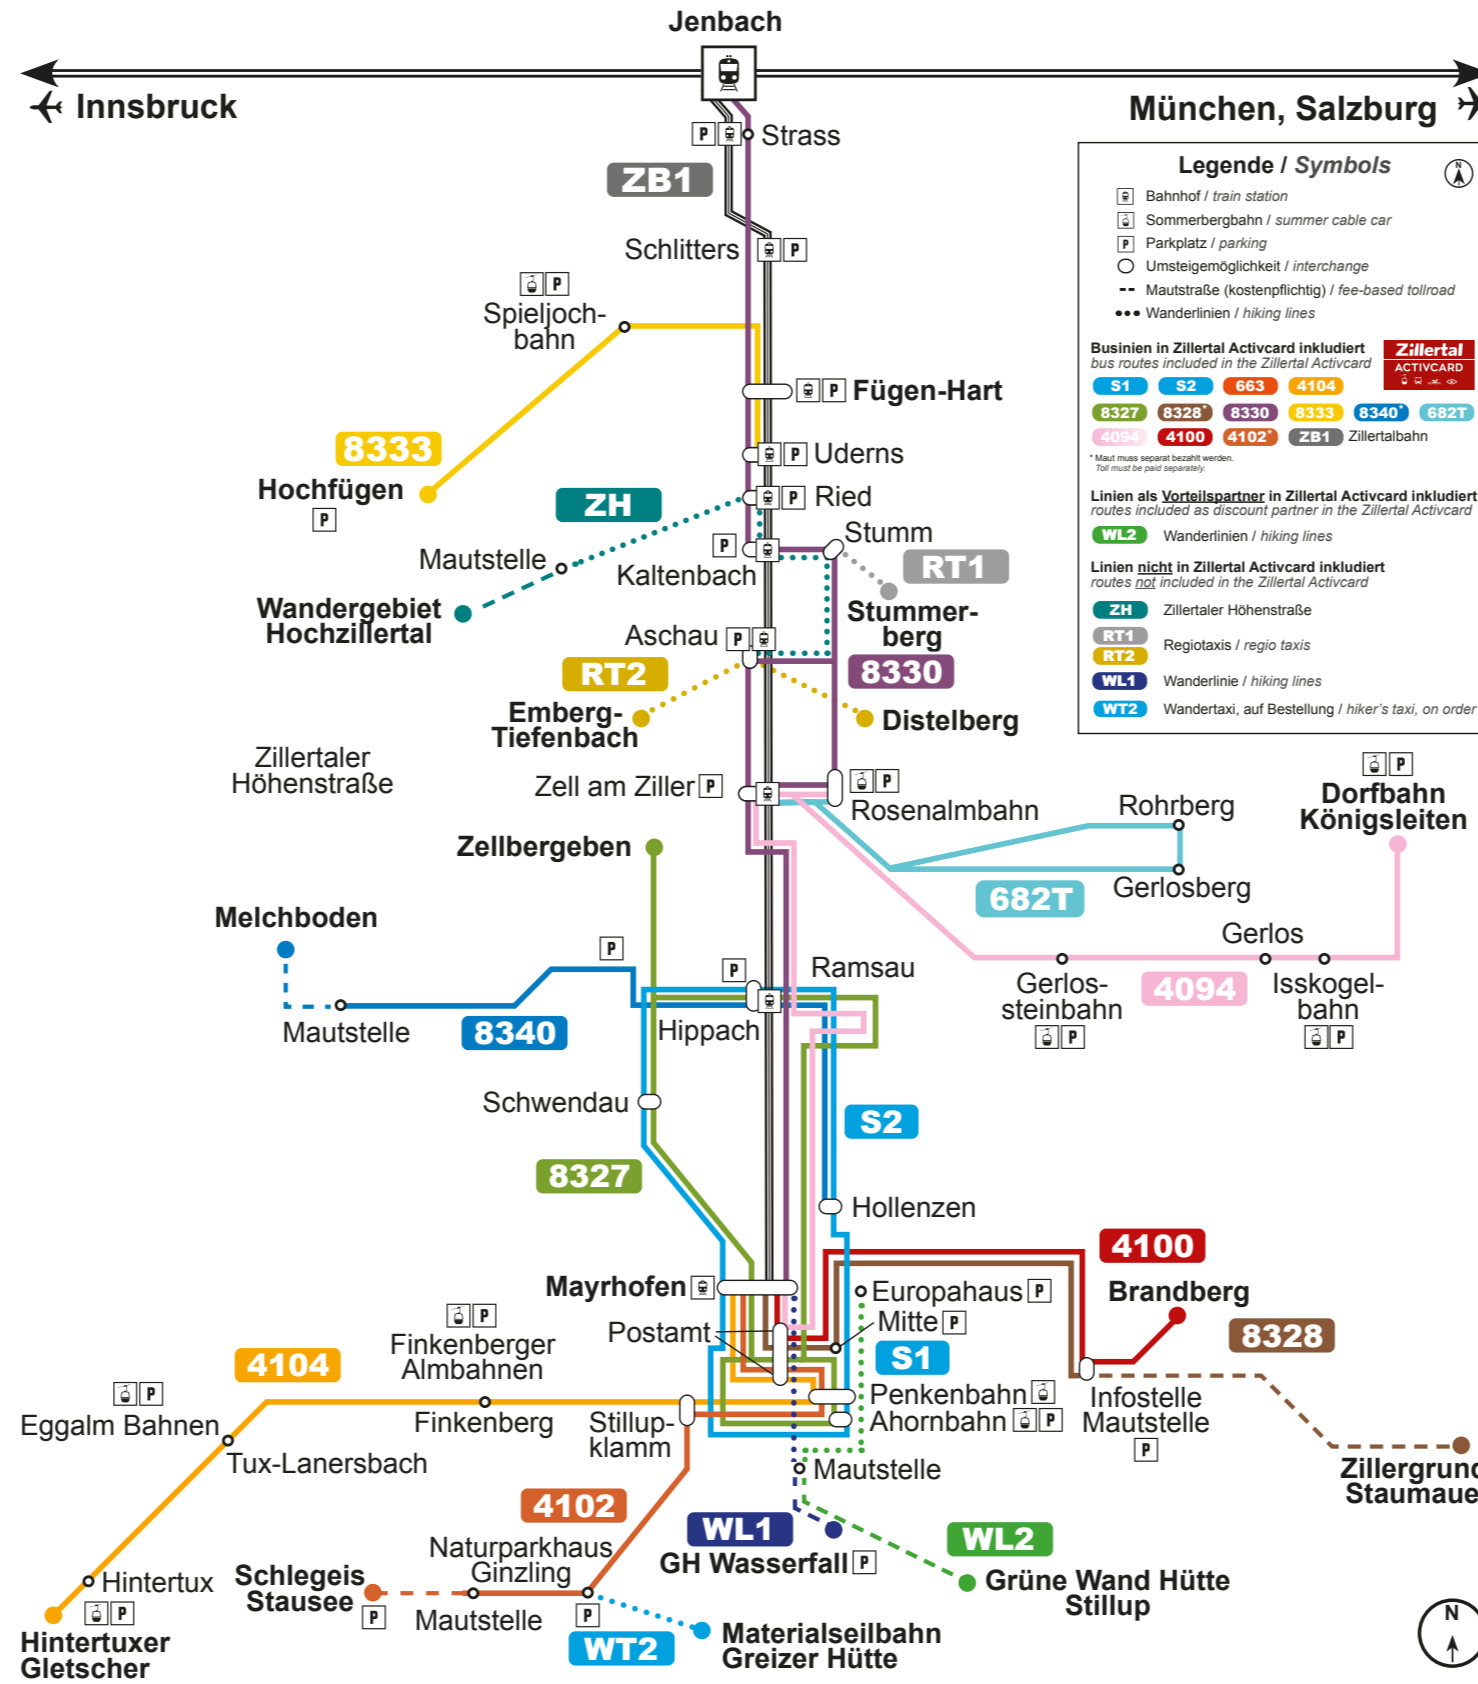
Jenbach

Innsbruck

München, Salzburg

Strass
ZB1
Schlitters
Spieljochbahn
Fügen-Hart
8333
Hochfügen
Uderns
Ried
ZH
Stumm
RT1
Mautstelle
Kaltenbach
Wandergebiet Hochzillertal
Stummerberg
Aschau
8330
RT2
Emberg-Tiefenbach
Distelberg
Zillertaler Höhenstraße
Zell am Ziller
Rosenalmbahn
Rohrberg
Dorfbahn Königsleiten
Zellbergeben
682T
Gerlosberg
Melchboden
Gerlos
Ramsau
Gerlos-steinbahn
4094
Isskogel-bahn
Mautstelle
8340
Hippach
Schwendau
S2
8327
Hollenzen
4100
Mayrhofen
Europahaus
Brandberg
Finkenberger Almbahnen
Postamt
Mitte
S1
8328
4104
Penkenbahn
Infostelle Mautstelle
Eggalm Bahnen
Finkenberg
Stillup-klamm
Ahornbahn
Tux-Lanersbach
Mautstelle
Zillergrund Staumauer
4102
WL1
WL2
Naturparkhaus Ginzling
GH Wasserfall
Hintertux
Schlegeis Stausee
Grüne Wand Hütte Stillup
Hintertuxer Gletscher
Mautstelle
WT2
Materialseilbahn Greizer Hütte

Legende / Symbols
Bahnhof / train station
Sommerbergbahn / summer cable car
Parkplatz / parking
Umsteigemöglichkeit / interchange
Mautstraße (kostenpflichtig) / fee-based tollroad
Wanderlinien / hiking lines

Businien in Zillertal Activcard inkludiert
bus routes included in the Zillertal Activcard
Zillertal ACTIVCARD
S1 S2 663 4104
8327 8328* 8330 8333 8340* 682T
4094 4100 4102* ZB1 Zillertalbahn
* Maut muss separat bezahlt werden.
Toll must be paid separately.

Linien als Vorteilspartner in Zillertal Activcard inkludiert
routes included as discount partner in the Zillertal Activcard
WL2 Wanderlinien / hiking lines

Linien nicht in Zillertal Activcard inkludiert
routes not included in the Zillertal Activcard
ZH Zillertaler Höhenstraße
RT1 RT2 Regiotaxis / regio taxis
WL1 Wanderlinie / hiking lines
WT2 Wandertaxi, auf Bestellung / hiker's taxi, on order

N